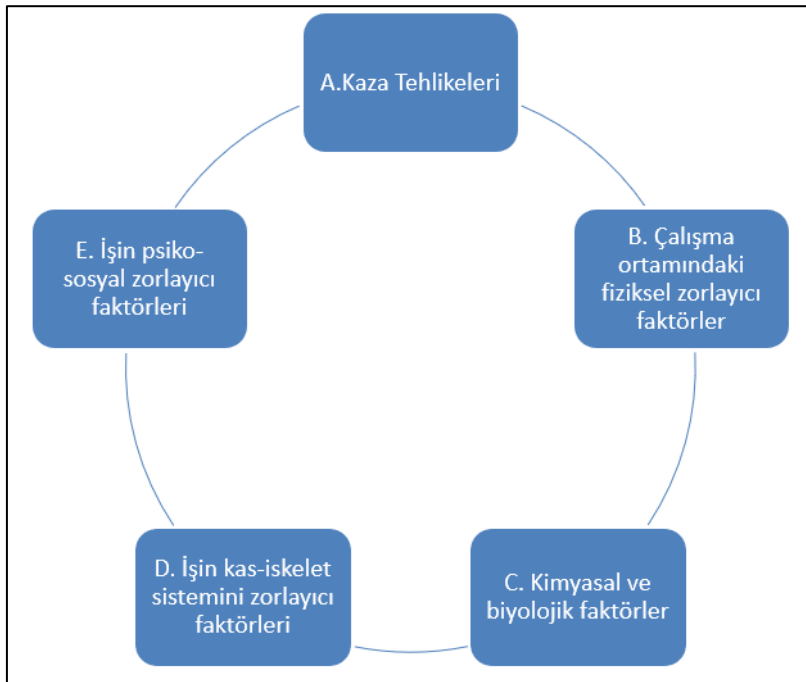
A.Kaza Tehlikeleri

B. Çalışma ortamındaki fiziksel zorlayıcı faktörler

C. Kimyasal ve biyolojik faktörler

D. İşin kas-iskelet sistemini zorlayıcı faktörleri

E. İşin psiko-sosyal zorlayıcı faktörleri